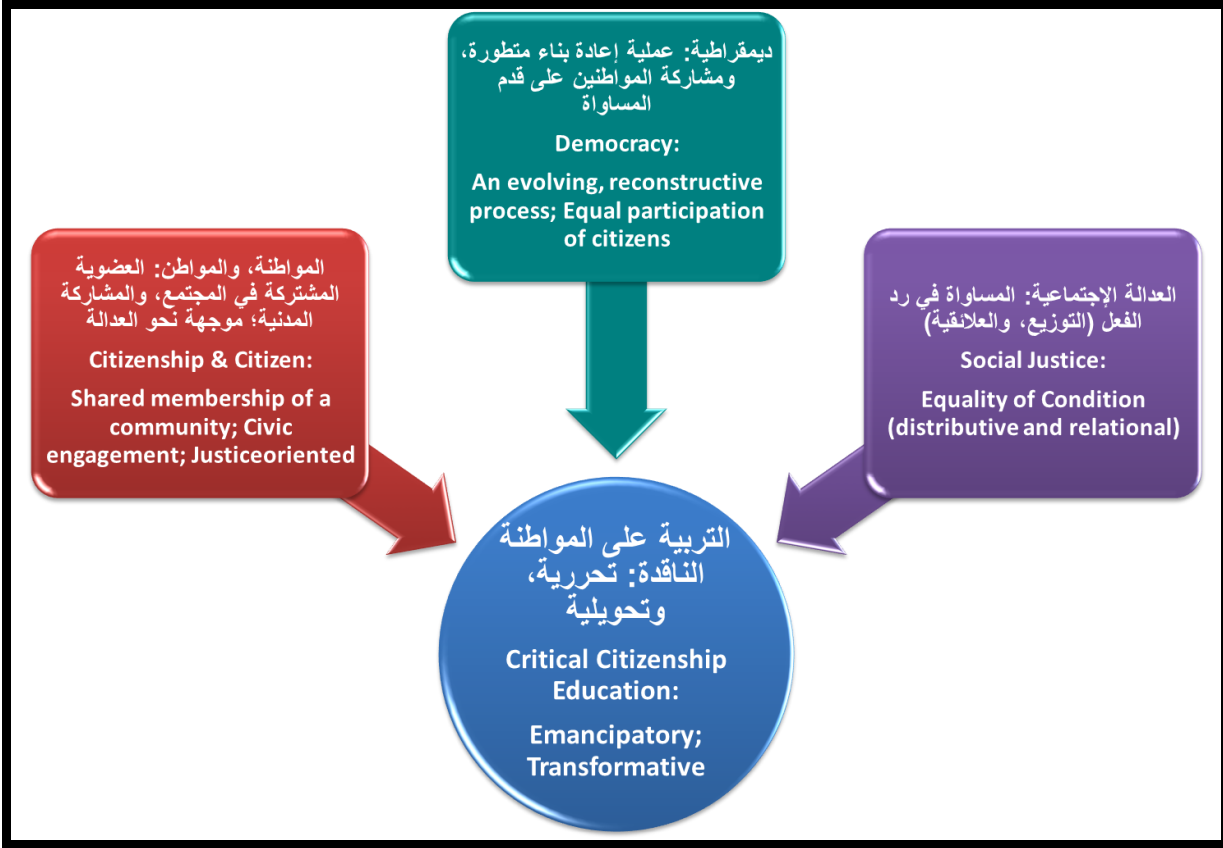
ديمقراطية: عملية إعادة بناء متطورة، ومشاركة المواطنين على قدم المساواة

Democracy:

An evolving, reconstructive process; Equal participation of citizens

المواطنة، والمواطن: العضوية المشتركة في المجتمع، والمشاركة المدنية؛ موجهة نحو العدالة

Citizenship & Citizen:

Shared membership of a community; Civic engagement; Justiceoriented

العدالة الإجتماعية: المساواة في رد الفعل (التوزيع، والعلائقية)

Social Justice:

Equality of Condition (distributive and relational)

التربية على المواطنة الناقدة: تحررية، وتحويلية

Critical Citizenship Education:

Emancipatory; Transformative